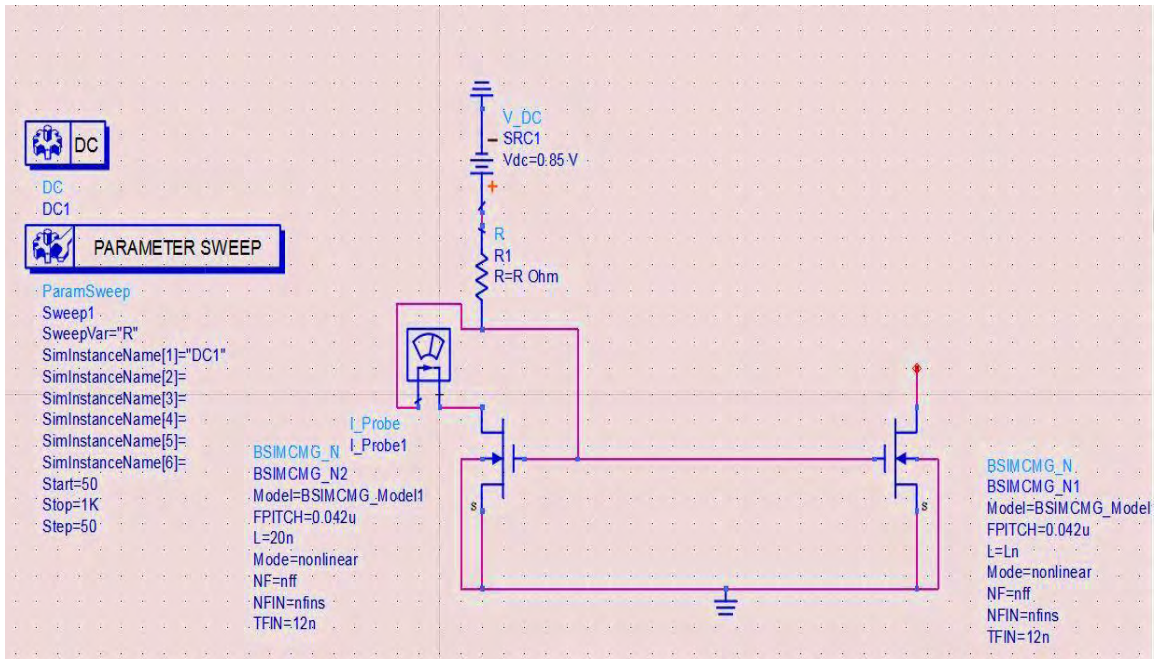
DC

DC
DC1

PARAMETER SWEEP

ParamSweep
Sweep1
SweepVar="R"
SimInstanceName[1]="DC1"
SimInstanceName[2]=
SimInstanceName[3]=
SimInstanceName[4]=
SimInstanceName[5]=
SimInstanceName[6]=
Start=50
Stop=1K
Step=50

V_DC
SRC1
Vdc=0.85 V

R
R1
R=R Ohm

I_Probe
I_Probe1

BSIMCMG_N
BSIMCMG_N2
Model=BSIMCMG_Model1
FPITCH=0.042u
L=20n
Mode=nonlinear
NF=nff
NFIN=nfins
TFIN=12n

s

s

BSIMCMG_N
BSIMCMG_N1
Model=BSIMCMG_Model
FPITCH=0.042u
L=Ln
Mode=nonlinear
NF=nff
NFIN=nfins
TFIN=12n